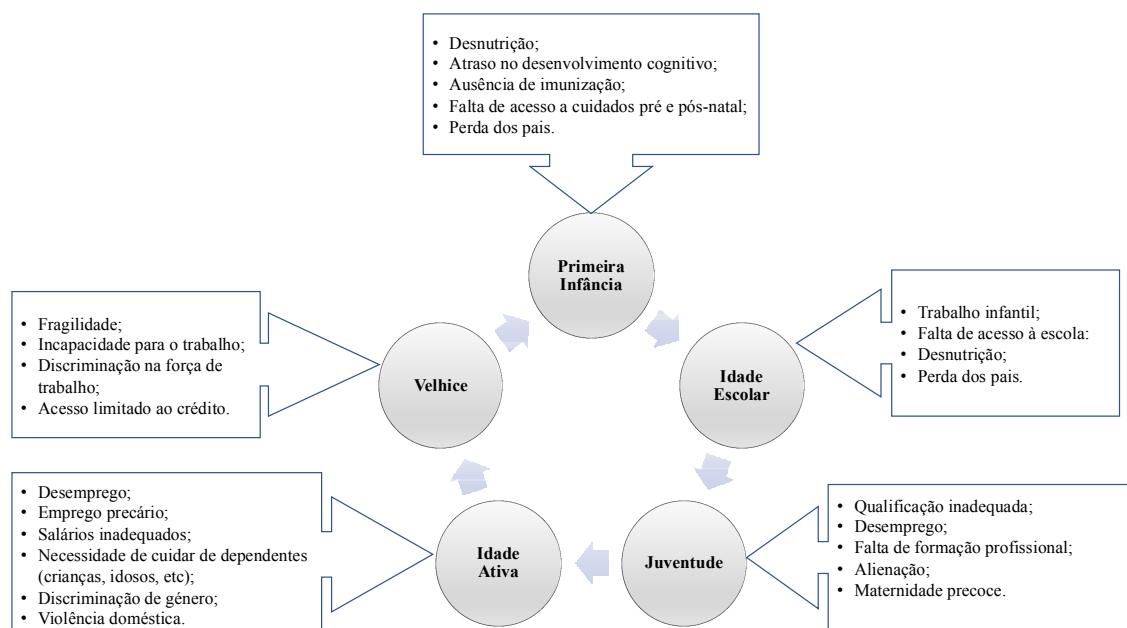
• Desnutrição;
• Atraso no desenvolvimento cognitivo;
• Ausência de imunização;
• Falta de acesso a cuidados pré e pós-natal;
• Perda dos pais.

Primeira Infância

• Trabalho infantil;
• Falta de acesso à escola:
• Desnutrição;
• Perda dos pais.

Idade Escolar

• Qualificação inadequada;
• Desemprego;
• Falta de formação profissional;
• Alienação;
• Maternidade precoce.

Juventude

• Desemprego;
• Emprego precário;
• Salários inadequados;
• Necessidade de cuidar de dependentes (crianças, idosos, etc);
• Discriminação de gênero;
• Violência doméstica.

Idade Ativa

• Fragilidade;
• Incapacidade para o trabalho;
• Discriminação na força de trabalho;
• Acesso limitado ao crédito.

Velhice